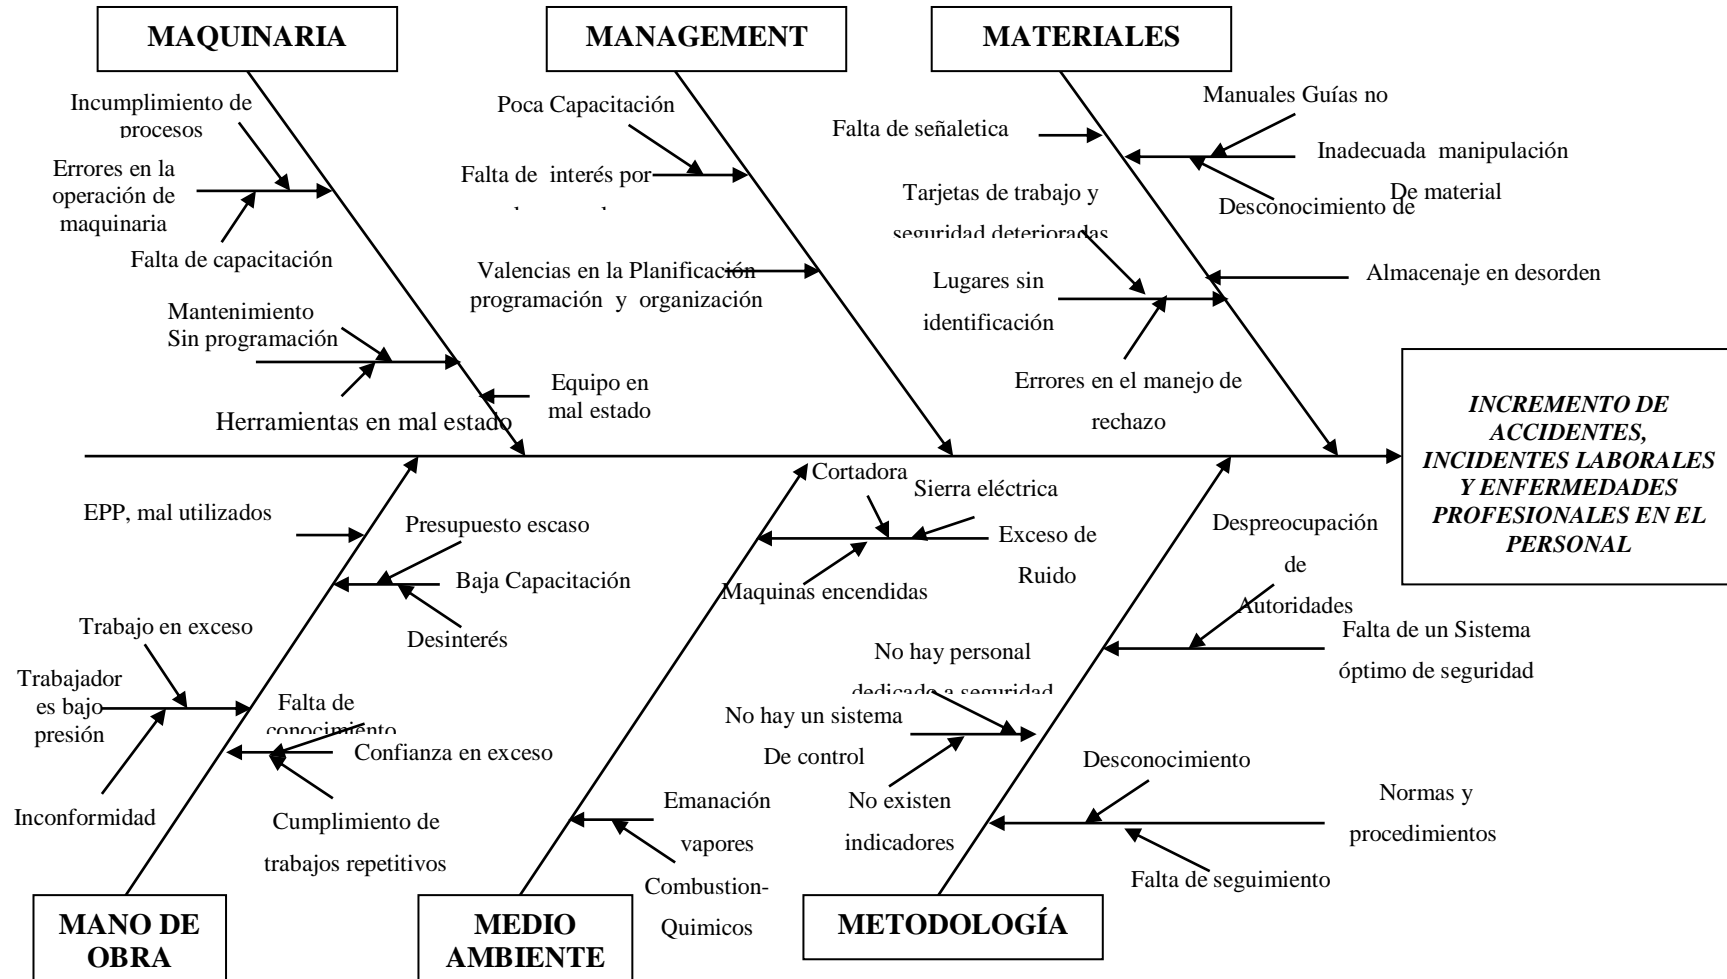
MAQUINARIA

MANAGEMENT

MATERIALES

Incumplimiento de procesos

Errores en la operación de maquinaria

Falta de capacitación

Mantenimiento Sin programación

Herramientas en mal estado

Equipo en mal estado

Poca Capacitación

Falta de interés por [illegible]

Valencias en la Planificación programación y organización

Falta de señaletica

Manuales Guías no

Inadecuada manipulación

Desconocimiento de

De material

Tarjetas de trabajo y seguridad deterioradas

Almacenaje en desorden

Lugares sin identificación

Errores en el manejo de rechazo

INCREMENTO DE ACCIDENTES, INCIDENTES LABORALES Y ENFERMEDADES PROFESIONALES EN EL PERSONAL

EPP, mal utilizados

Presupuesto escaso

Baja Capacitación

Desinterés

Trabajo en exceso

Trabajador es bajo presión

Falta de conocimiento

Confianza en exceso

Inconformidad

Cumplimiento de trabajos repetitivos

Cortadora

Sierra eléctrica

Exceso de Ruido

Maquinas encendidas

Emanación vapores

Combustion-Quimicos

Despreocupación de Autoridades

Falta de un Sistema óptimo de seguridad

No hay personal dedicado a seguridad

No hay un sistema De control

No existen indicadores

Desconocimiento

Normas y procedimientos

Falta de seguimiento

MANO DE OBRA

MEDIO AMBIENTE

METODOLOGÍA